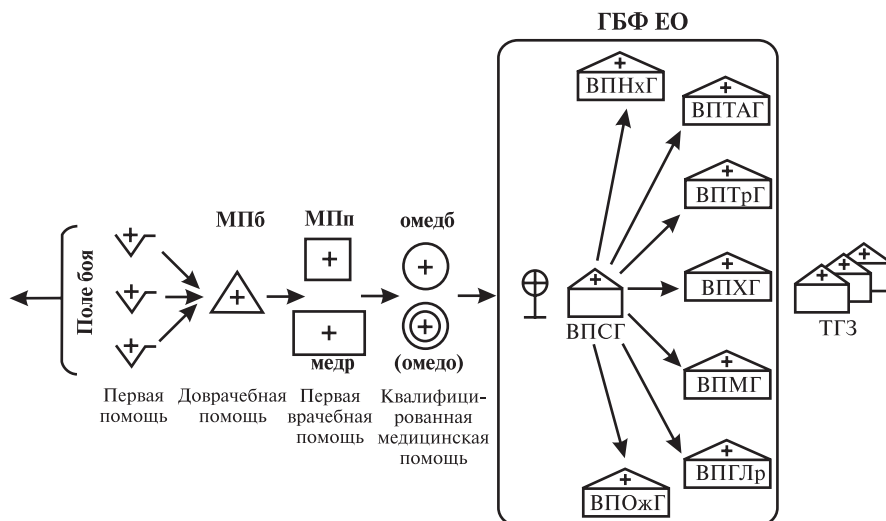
ГБФ ЕО

Поле боя

МПб

МПп

медр

омедб

(омедо)

ВПНхГ

ВПТАГ

ВПТрГ

ВПХГ

ВПМГ

ВПГЛр

ВПОжГ

ВПСГ

ТГЗ

Первая помощь

Доврачебная помощь

Первая врачебная помощь

Квалифицированная медицинская помощь